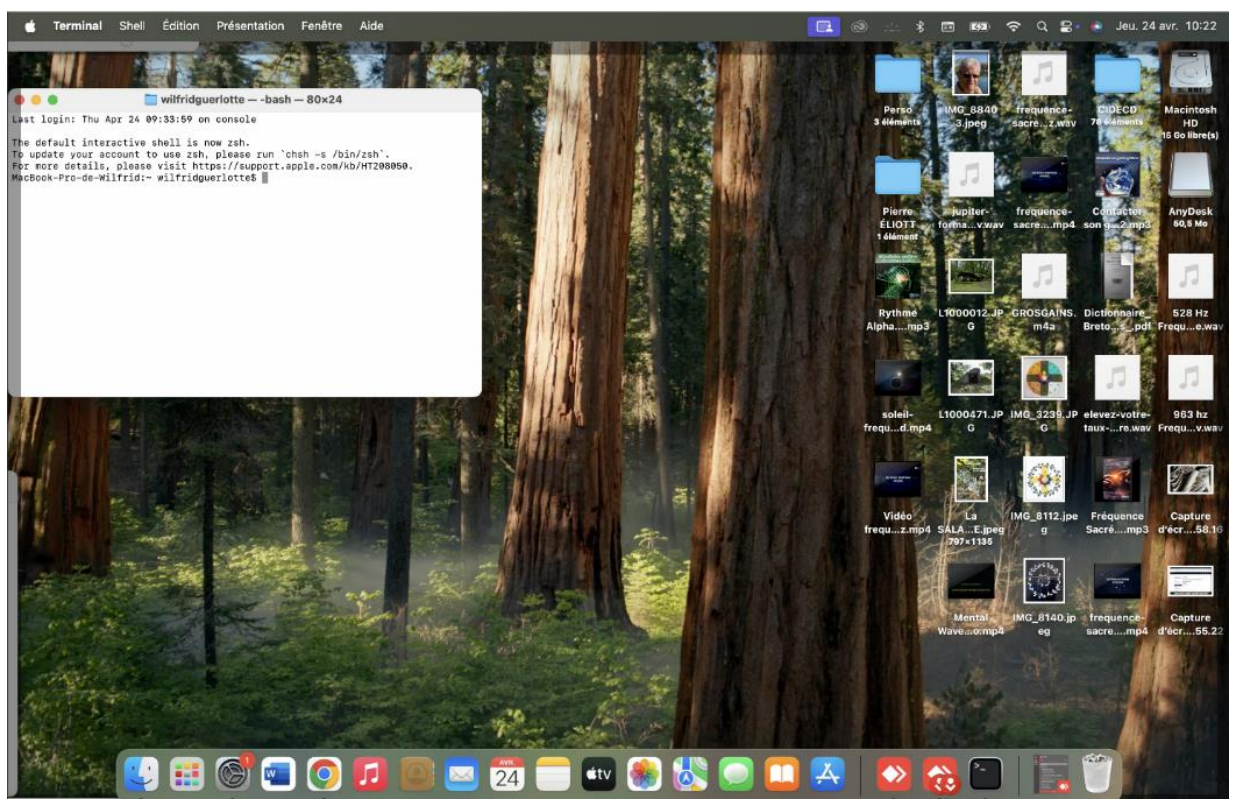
Terminal Shell Édition Présentation Fenêtre Aide

Jeu. 24 avr. 10:22

wilfridguerlotte — -bash — 80×24

Last login: Thu Apr 24 09:33:59 on console

The default interactive shell is now zsh.
To update your account to use zsh, please run `chsh -s /bin/zsh`.
For more details, please visit https://support.apple.com/kb/HT208050.
MacBook-Pro-de-Wilfrid:~ wilfridguerlotte$

Perso
3 éléments

IMG_8840 3.jpeg

frequence-sacre...z.wav

CIDECD
78 éléments

Macintosh HD
15 Go libre(s)

Pierre ÉLIOTT
1 élément

jupiter-forma...v.wav

frequence-sacre....mp4

Contacter son g...2.mp3

AnyDesk
60,5 Mo

Rythme Alpha....mp3

L1000012.JPG

GROSGAINS.m4a

Dictionnaire Breto...s_.pdf

528 Hz Frequ...e.wav

soleil-frequ...d.mp4

L1000471.JPG

IMG_3239.JPG

elevez-votre-taux-...re.wav

963 hz Frequ...v.wav

Vidéo frequ...z.mp4

La SALA...E.jpeg
797×1135

IMG_8112.jpeg

Fréquence Sacré....mp3

Capture d'écr....58.16

Mental Wave...o.mp4

IMG_8140.jpeg

frequence-sacre....mp4

Capture d'écr....55.22

1

AVR.
24

tv